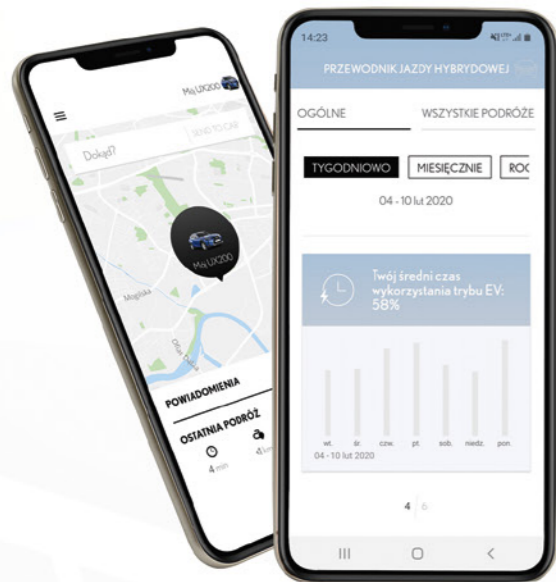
Mój UX200

Dokąd?

SEND TO CAR

Mój UX200

Mogilska

POWIADOMIENIA

OSTATNIA PODRÓŻ

4 min

4 km

14:23

PRZEWODNIK JAZDY HYBRYDOWEJ

OGÓLNE

WSZYSTKIE PODRÓŻE

TYGODNIOWO

MIESIĘCZNIE

ROC

04 - 10 lut 2020

Twój średni czas wykorzystania trybu EV: 58%

wt.

śr.

czw.

pt.

sob.

niedz.

pon.

04 - 10 lut 2020

4

6